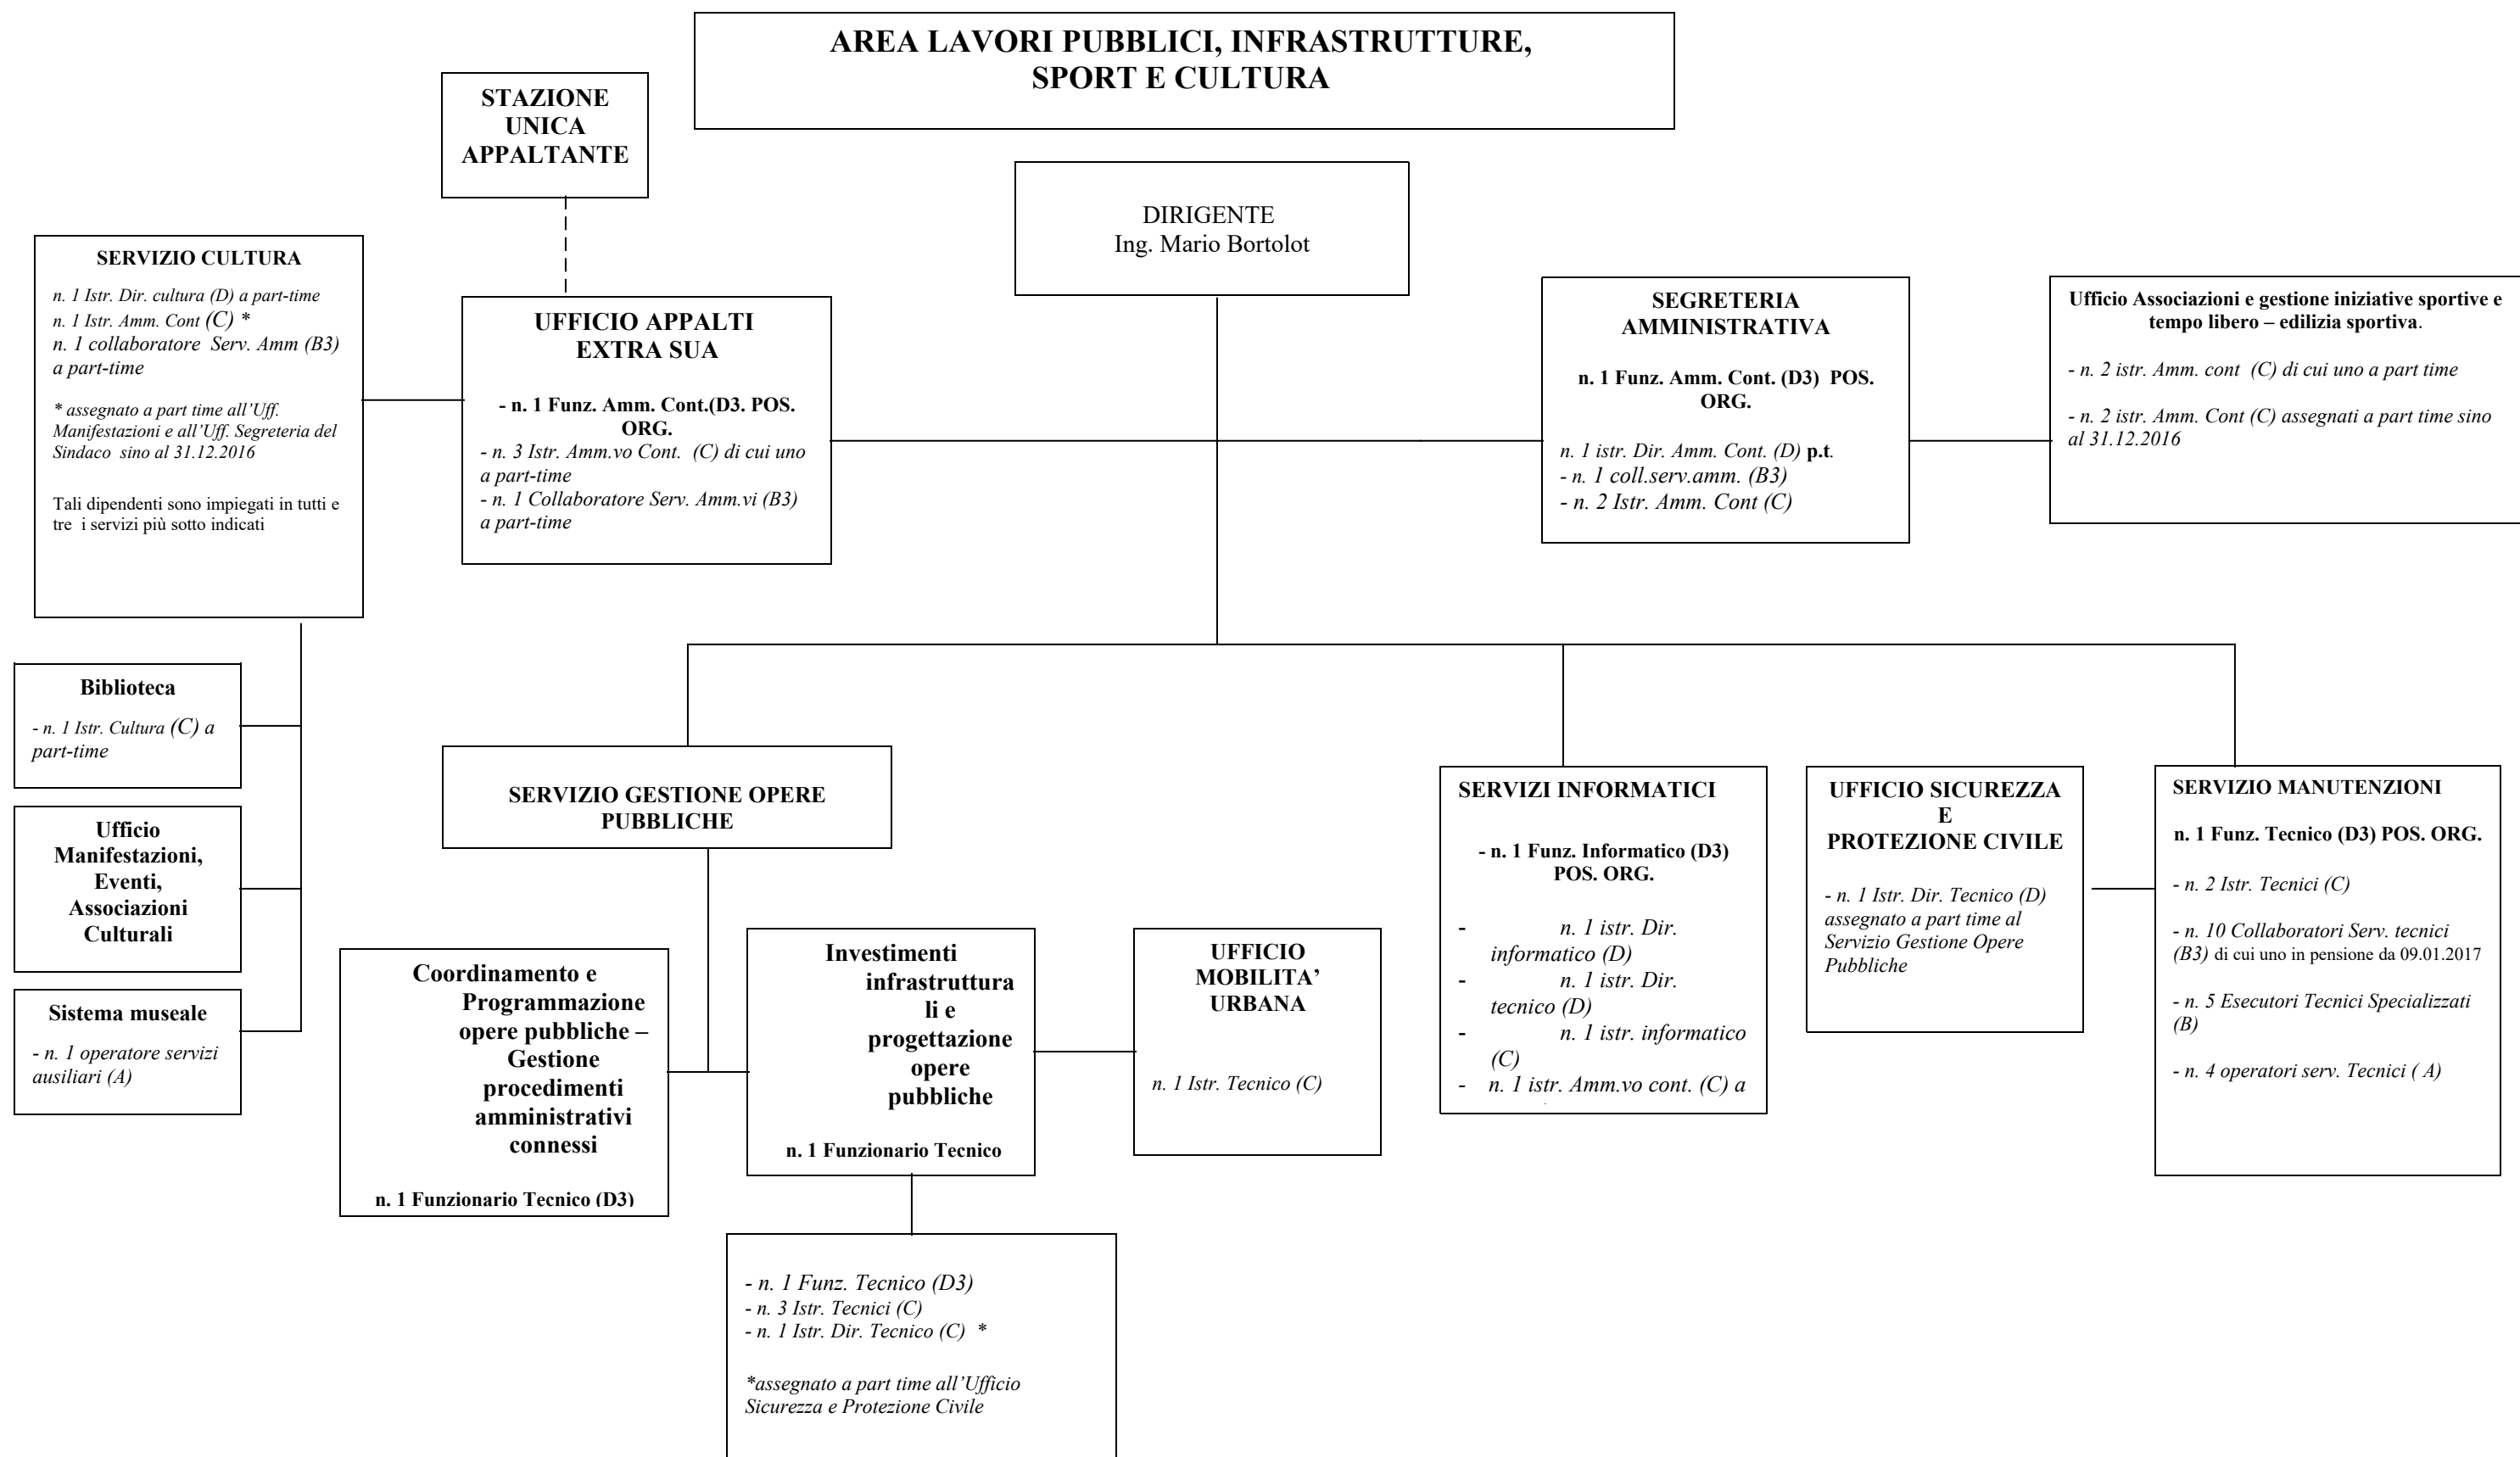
AREA LAVORI PUBBLICI, INFRASTRUTTURE, SPORT E CULTURA

STAZIONE UNICA APPALTANTE

DIRIGENTE
Ing. Mario Bortolot

SERVIZIO CULTURA
n. 1 Istr. Dir. cultura (D) a part-time
n. 1 Istr. Amm. Cont (C) *
n. 1 collaboratore Serv. Amm (B3) a part-time

* assegnato a part time all'Uff. Manifestazioni e all'Uff. Segreteria del Sindaco sino al 31.12.2016

Tali dipendenti sono impiegati in tutti e tre i servizi più sotto indicati

UFFICIO APPALTI EXTRA SUA

- n. 1 Funz. Amm. Cont.(D3. POS. ORG.
- n. 3 Istr. Amm.vo Cont. (C) di cui uno a part-time
- n. 1 Collaboratore Serv. Amm.vi (B3) a part-time

SEGRETERIA AMMINISTRATIVA

n. 1 Funz. Amm. Cont. (D3) POS. ORG.

n. 1 istr. Dir. Amm. Cont. (D) p.t.
- n. 1 coll.serv.amm. (B3)
- n. 2 Istr. Amm. Cont (C)

Ufficio Associazioni e gestione iniziative sportive e tempo libero – edilizia sportiva.

- n. 2 istr. Amm. cont (C) di cui uno a part time

- n. 2 istr. Amm. Cont (C) assegnati a part time sino al 31.12.2016

Biblioteca
- n. 1 Istr. Cultura (C) a part-time

Ufficio Manifestazioni, Eventi, Associazioni Culturali

Sistema museale
- n. 1 operatore servizi ausiliari (A)

SERVIZIO GESTIONE OPERE PUBBLICHE

SERVIZI INFORMATICI

- n. 1 Funz. Informatico (D3) POS. ORG.

- n. 1 istr. Dir. informatico (D)
- n. 1 istr. Dir. tecnico (D)
- n. 1 istr. informatico (C)
- n. 1 istr. Amm.vo cont. (C) a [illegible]

UFFICIO SICUREZZA E PROTEZIONE CIVILE

- n. 1 Istr. Dir. Tecnico (D) assegnato a part time al Servizio Gestione Opere Pubbliche

SERVIZIO MANUTENZIONI

n. 1 Funz. Tecnico (D3) POS. ORG.

- n. 2 Istr. Tecnici (C)

- n. 10 Collaboratori Serv. tecnici (B3) di cui uno in pensione da 09.01.2017

- n. 5 Esecutori Tecnici Specializzati (B)

- n. 4 operatori serv. Tecnici ( A)

Coordinamento e Programmazione opere pubbliche – Gestione procedimenti amministrativi connessi

n. 1 Funzionario Tecnico (D3)

Investimenti infrastrutturali e progettazione opere pubbliche

n. 1 Funzionario Tecnico

UFFICIO MOBILITA' URBANA

n. 1 Istr. Tecnico (C)

- n. 1 Funz. Tecnico (D3)
- n. 3 Istr. Tecnici (C)
- n. 1 Istr. Dir. Tecnico (C) *

*assegnato a part time all'Ufficio Sicurezza e Protezione Civile